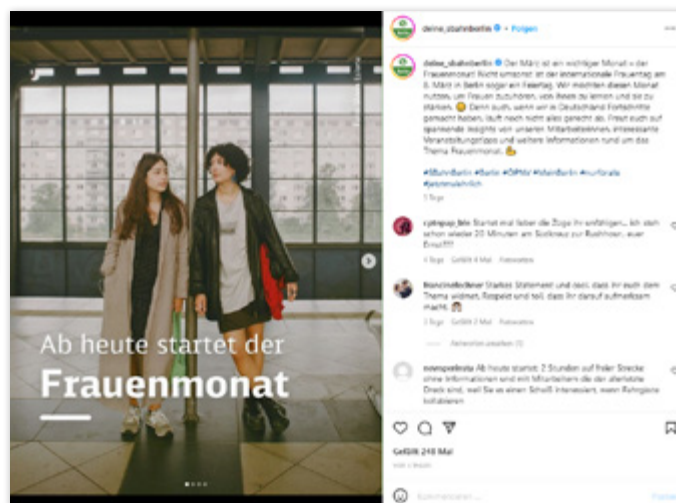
deine_sbahnberlin • Folgen

deine_sbahnberlin Der März ist ein wichtiger Monat – der Frauenmonat! Nicht umsonst ist der internationale Frauentag am 8. März in Berlin sogar ein Feiertag. Wir möchten diesen Monat nutzen, um Frauen zuzuhören, von ihnen zu lernen und sie zu stärken. Denn auch, wenn wir in Deutschland Fortschritte gemacht haben, läuft noch nicht alles gerecht ab. Freut euch auf spannende Insights von unseren Mitarbeiterinnen, interessante Veranstaltungstipps und weitere Informationen rund um das Thema Frauenmonat.

#SBahnBerlin #Berlin #ÖPNV #MeinBerlin #nurfürals #jetzennahrlich

1 Tag

cptnpup_bln Startet mal lieber die Züge ihr unfähigen... Ich steh schon wieder 20 Minuten am Suckower zur Rushhour, euer Ernst!!!

4 Tage Gefällt 4 Mal Antworten

francinefischer Starkes Statement und cool, dass ihr euch dem Thema widmet. Respekt und toll, dass ihr darauf aufmerksam macht.

3 Tage Gefällt 2 Mal Antworten

Antworten ansehen (1)

nnnspeleista Ab heute startet: 2 Stunden auf freier Strecke ohne Informationen und mit Mitarbeitern die der allerletzte Dreck sind, weil Sie es einen Scheiß interessiert, wenn Fahrgäste kollabieren

Gefällt 248 Mal

Vor 1 Woche

Kommentieren ...

Posten

Ab heute startet der

Frauenmonat